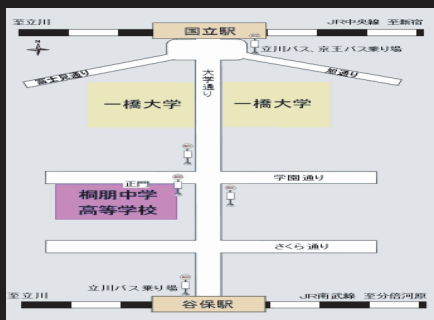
至立川

JR中央線　至新宿

国立駅

立川バス、京王バス乗り場

富士見通り

旭通り

大学通り

一橋大学

一橋大学

正門

学園通り

桐朋中学
高等学校

さくら通り

立川バス乗り場

至立川

谷保駅

JR南武線　至分倍河原